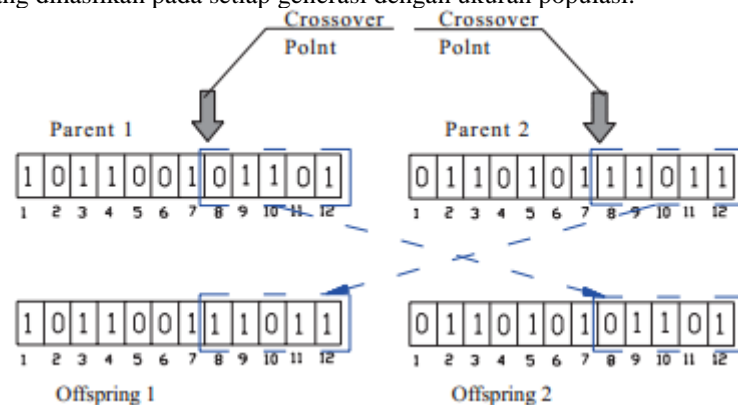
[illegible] dihasilkan pada setiap generasi dengan ukuran populasi.

Crossover Polnt

Crossover Polnt

Parent 1

| 1 | 0 | 1 | 1 | 0 | 0 | 1 | 0 | 1 | 1 | 0 | 1 |
|---|---|---|---|---|---|---|---|---|---|---|---|
| 1 | 2 | 3 | 4 | 5 | 6 | 7 | 8 | 9 | 10 | 11 | 12 |

Parent 2

| 0 | 1 | 1 | 0 | 1 | 0 | 1 | 1 | 1 | 0 | 1 | 1 |
|---|---|---|---|---|---|---|---|---|---|---|---|
| 1 | 2 | 3 | 4 | 5 | 6 | 7 | 8 | 9 | 10 | 11 | 12 |

| 1 | 0 | 1 | 1 | 0 | 0 | 1 | 1 | 1 | 0 | 1 | 1 |
|---|---|---|---|---|---|---|---|---|---|---|---|
| 1 | 2 | 3 | 4 | 5 | 6 | 7 | 8 | 9 | 10 | 11 | 12 |

Offspring 1

| 0 | 1 | 1 | 0 | 1 | 0 | 1 | 0 | 1 | 1 | 0 | 1 |
|---|---|---|---|---|---|---|---|---|---|---|---|
| 1 | 2 | 3 | 4 | 5 | 6 | 7 | 8 | 9 | 10 | 11 | 12 |

Offspring 2